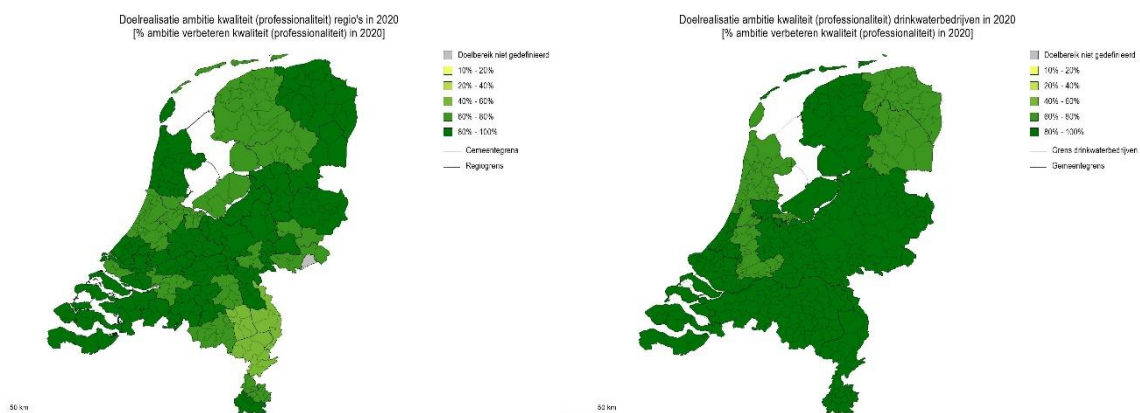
Doelrealisatie ambitie kwaliteit (professionaliteit) regio's in 2020
[% ambitie verbeteren kwaliteit (professionaliteit) in 2020]

Doelbereik niet gedefinieerd
10% - 20%
20% - 40%
40% - 60%
60% - 80%
80% - 100%
Gemeentegrens
Regiogrens

50 km

Doelrealisatie ambitie kwaliteit (professionaliteit) drinkwaterbedrijven in 2020
[% ambitie verbeteren kwaliteit (professionaliteit) in 2020]

Doelbereik niet gedefinieerd
10% - 20%
20% - 40%
40% - 60%
60% - 80%
80% - 100%
Grens drinkwaterbedrijven
Gemeentegrens

50 km